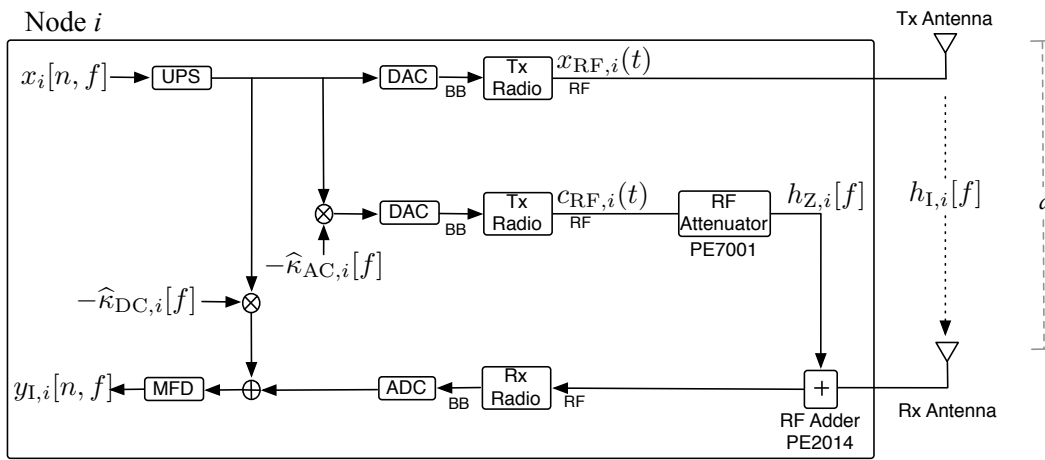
Node $i$

Tx Antenna

$x_i[n,f]$

UPS

DAC

BB

Tx Radio

$x_{\mathrm{RF},i}(t)$

RF

$h_{\mathrm{I},i}[f]$

DAC

BB

Tx Radio

$c_{\mathrm{RF},i}(t)$

RF

RF Attenuator

PE7001

$h_{\mathrm{Z},i}[f]$

$-\widehat{\kappa}_{\mathrm{AC},i}[f]$

$-\widehat{\kappa}_{\mathrm{DC},i}[f]$

$y_{\mathrm{I},i}[n,f]$

MFD

ADC

BB

Rx Radio

RF

+

RF Adder

PE2014

Rx Antenna

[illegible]